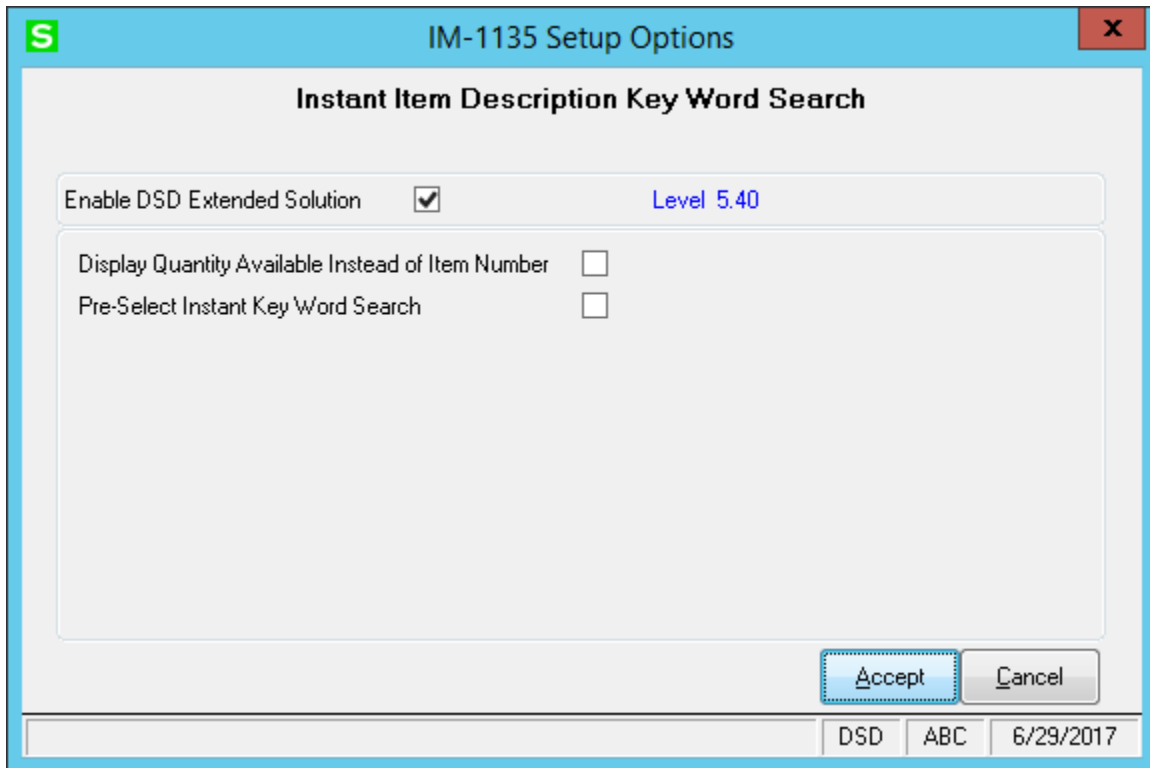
S

IM-1135 Setup Options

x

Instant Item Description Key Word Search

Enable DSD Extended Solution

Level 5.40

Display Quantity Available Instead of Item Number

Pre-Select Instant Key Word Search

Accept

Cancel

DSD

ABC

6/29/2017